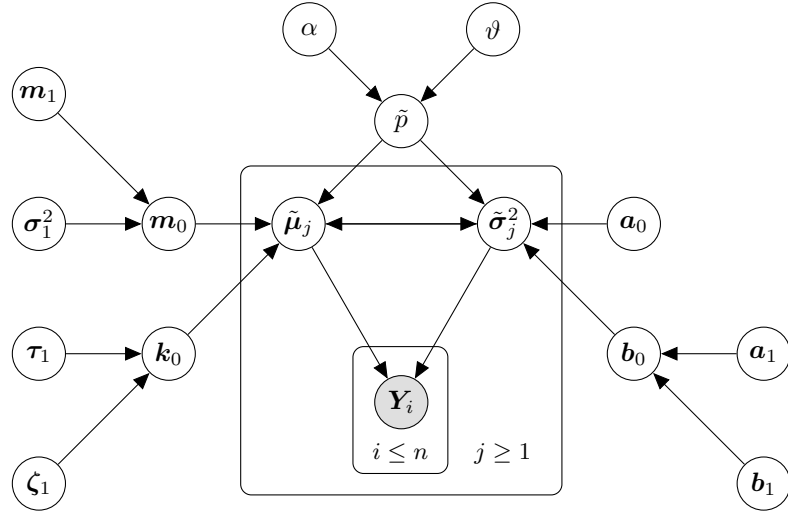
$\alpha$
$\vartheta$
$\boldsymbol{m}_1$
$\tilde{p}$
$\boldsymbol{\sigma}_1^2$
$\boldsymbol{m}_0$
$\tilde{\boldsymbol{\mu}}_j$
$\tilde{\boldsymbol{\sigma}}_j^2$
$\boldsymbol{a}_0$
$\boldsymbol{\tau}_1$
$\boldsymbol{k}_0$
$\boldsymbol{b}_0$
$\boldsymbol{a}_1$
$\boldsymbol{Y}_i$
$\boldsymbol{\zeta}_1$
$i \leq n$
$j \geq 1$
$\boldsymbol{b}_1$